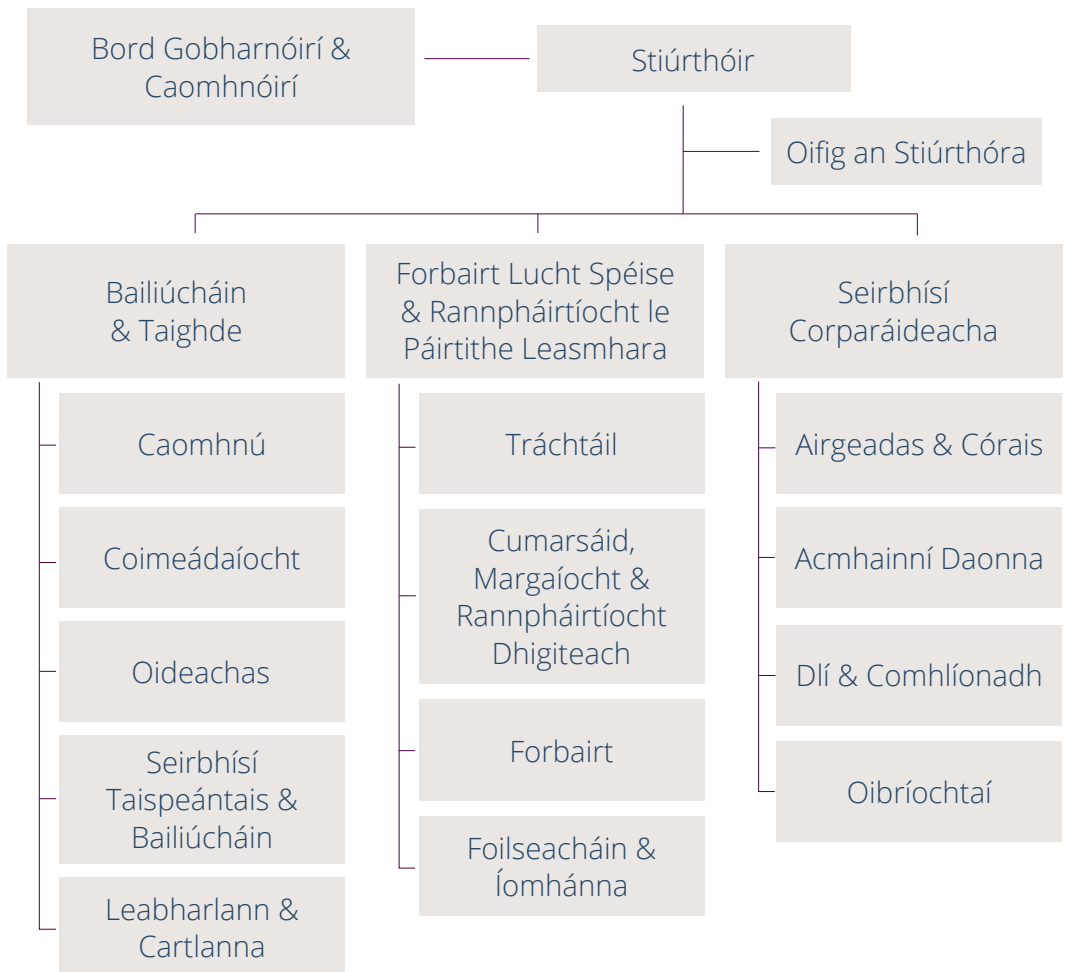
Bord Gobharnóirí & Caomhnóirí

Stiúrthóir

Oifig an Stiúrthóra

Bailiúcháin & Taighde

Caomhnú

Coimeádaíocht

Oideachas

Seirbhísí Taispeántais & Bailiúcháin

Leabharlann & Cartlanna

Forbairt Lucht Spéise & Rannpháirtíocht le Páirtithe Leasmhara

Tráchtáil

Cumarsáid, Margaíocht & Rannpháirtíocht Dhigiteach

Forbairt

Foilseacháin & Íomhánna

Seirbhísí Corparáideacha

Airgeadas & Córais

Acmhainní Daonna

Dlí & Comhlíonadh

Oibríochtaí